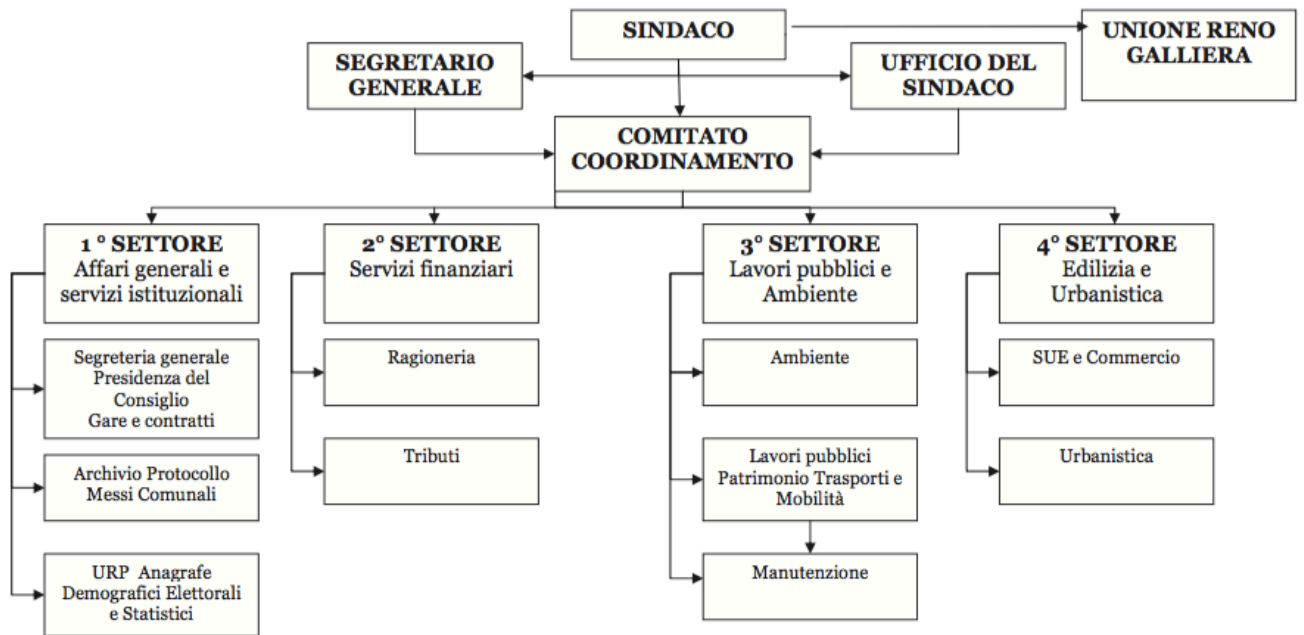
SINDACO

UNIONE RENO GALLIERA

SEGRETARIO GENERALE

UFFICIO DEL SINDACO

COMITATO COORDINAMENTO

1 ° SETTORE
Affari generali e servizi istituzionali

2° SETTORE
Servizi finanziari

3° SETTORE
Lavori pubblici e Ambiente

4° SETTORE
Edilizia e Urbanistica

Segreteria generale
Presidenza del Consiglio
Gare e contratti

Archivio Protocollo
Messi Comunali

URP Anagrafe
Demografici Elettorali e Statistici

Ragioneria

Tributi

Ambiente

Lavori pubblici
Patrimonio Trasporti e Mobilità

Manutenzione

SUE e Commercio

Urbanistica